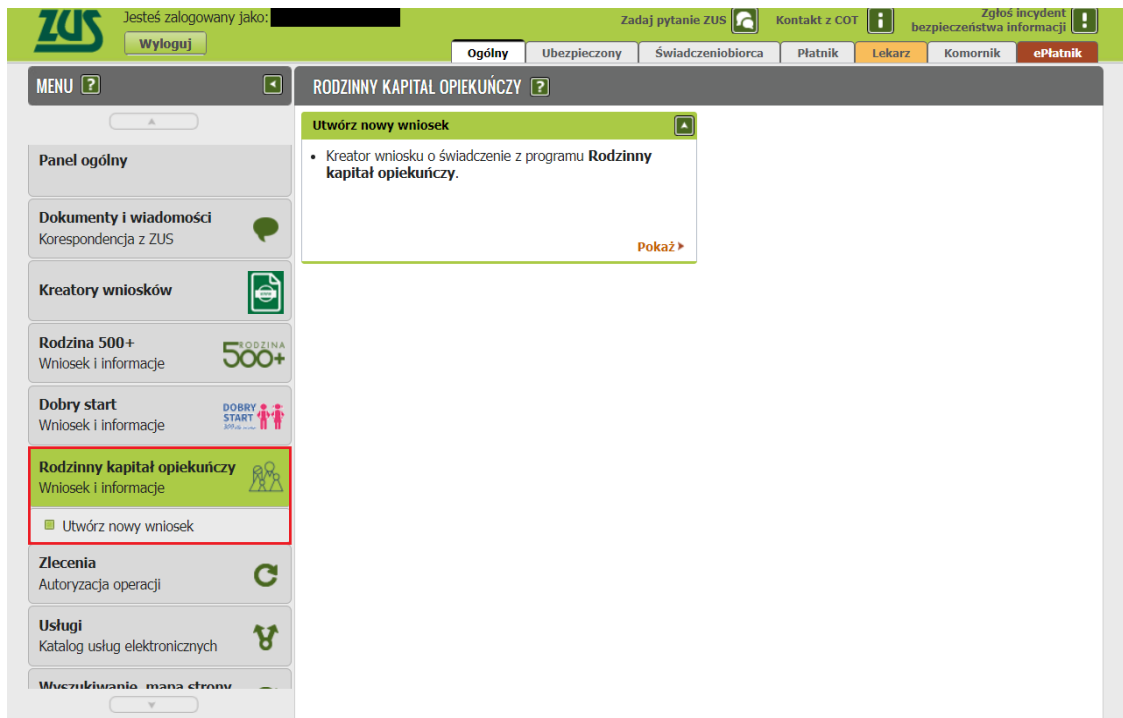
ZUS

Jesteś zalogowany jako:

Wyloguj

Zadaj pytanie ZUS

Kontakt z COT

Zgłoś incydent bezpieczeństwa informacji

Ogólny | Ubezpieczony | Świadczeniobiorca | Płatnik | Lekarz | Komornik | ePłatnik

MENU ?

Panel ogólny

Dokumenty i wiadomości
Korespondencja z ZUS

Kreatory wniosków

Rodzina 500+
Wniosek i informacje

500+ RODZINA

Dobry start
Wniosek i informacje

DOBRY START

Rodzinny kapitał opiekuńczy
Wniosek i informacje

Utwórz nowy wniosek

Zlecenia
Autoryzacja operacji

Usługi
Katalog usług elektronicznych

Wyszukiwanie, mapa strony

RODZINNY KAPITAŁ OPIEKUŃCZY ?

Utwórz nowy wniosek

• Kreator wniosku o świadczenie z programu **Rodzinny kapitał opiekuńczy**.

Pokaż